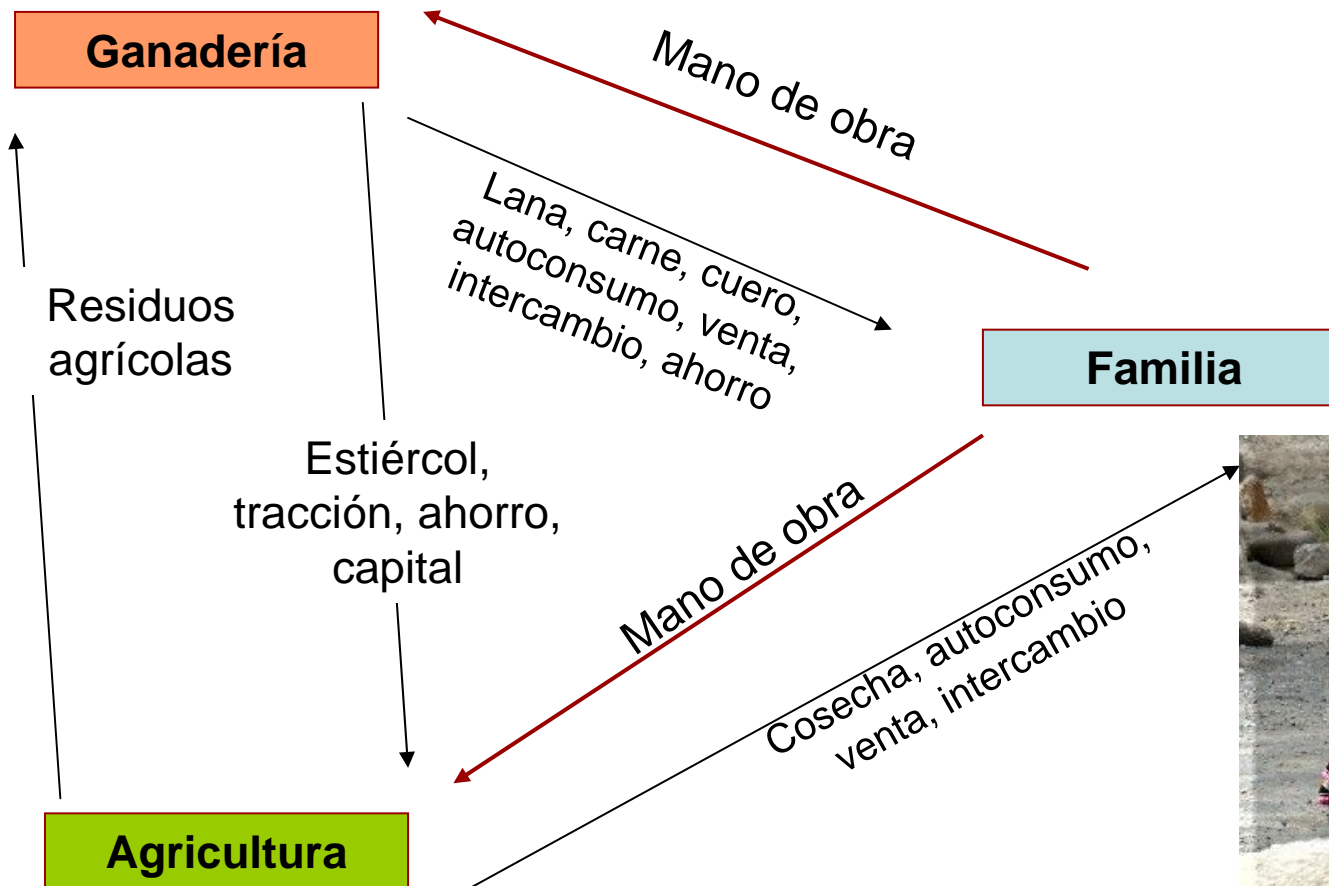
Ganadería

Mano de obra

Lana, carne, cuero, autoconsumo, venta, intercambio, ahorro

Familia

Residuos agrícolas

Estiércol, tracción, ahorro, capital

Mano de obra

Cosecha, autoconsumo, venta, intercambio

Agricultura